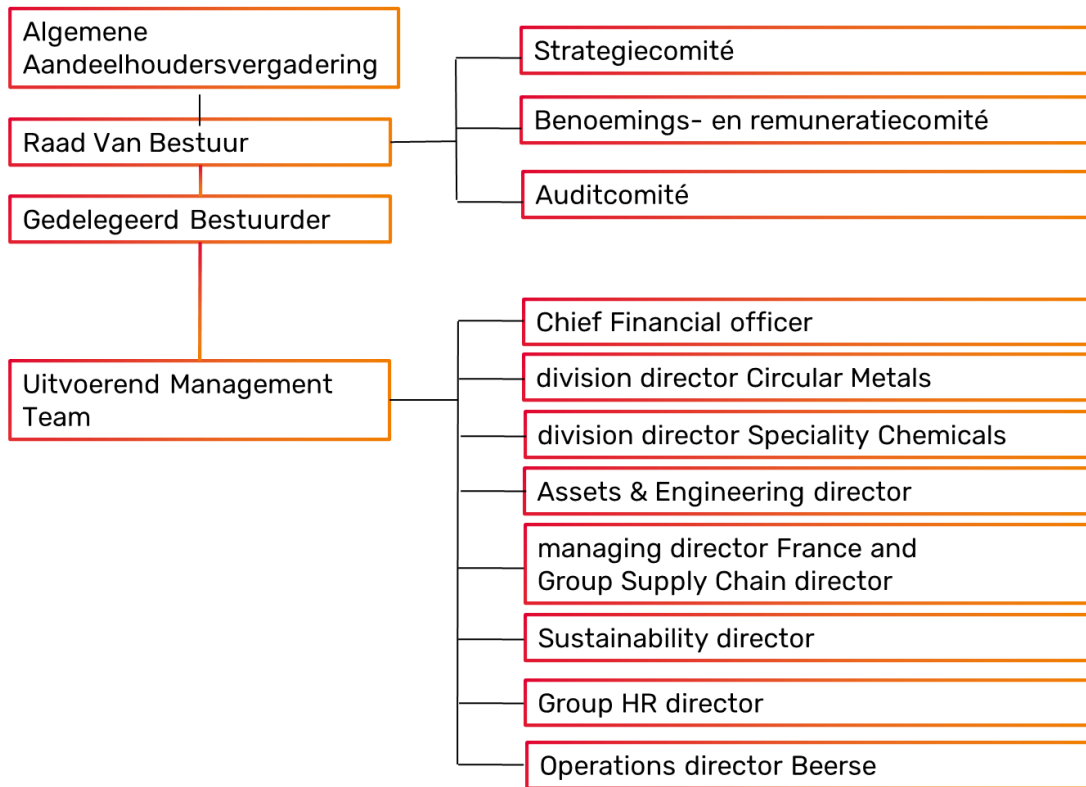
Algemene Aandeelhoudersvergadering

Raad Van Bestuur

Gedelegeerd Bestuurder

Uitvoerend Management Team

Strategiecomité

Benoemings- en remuneratiecomité

Auditcomité

Chief Financial officer

division director Circular Metals

division director Speciality Chemicals

Assets & Engineering director

managing director France and Group Supply Chain director

Sustainability director

Group HR director

Operations director Beerse